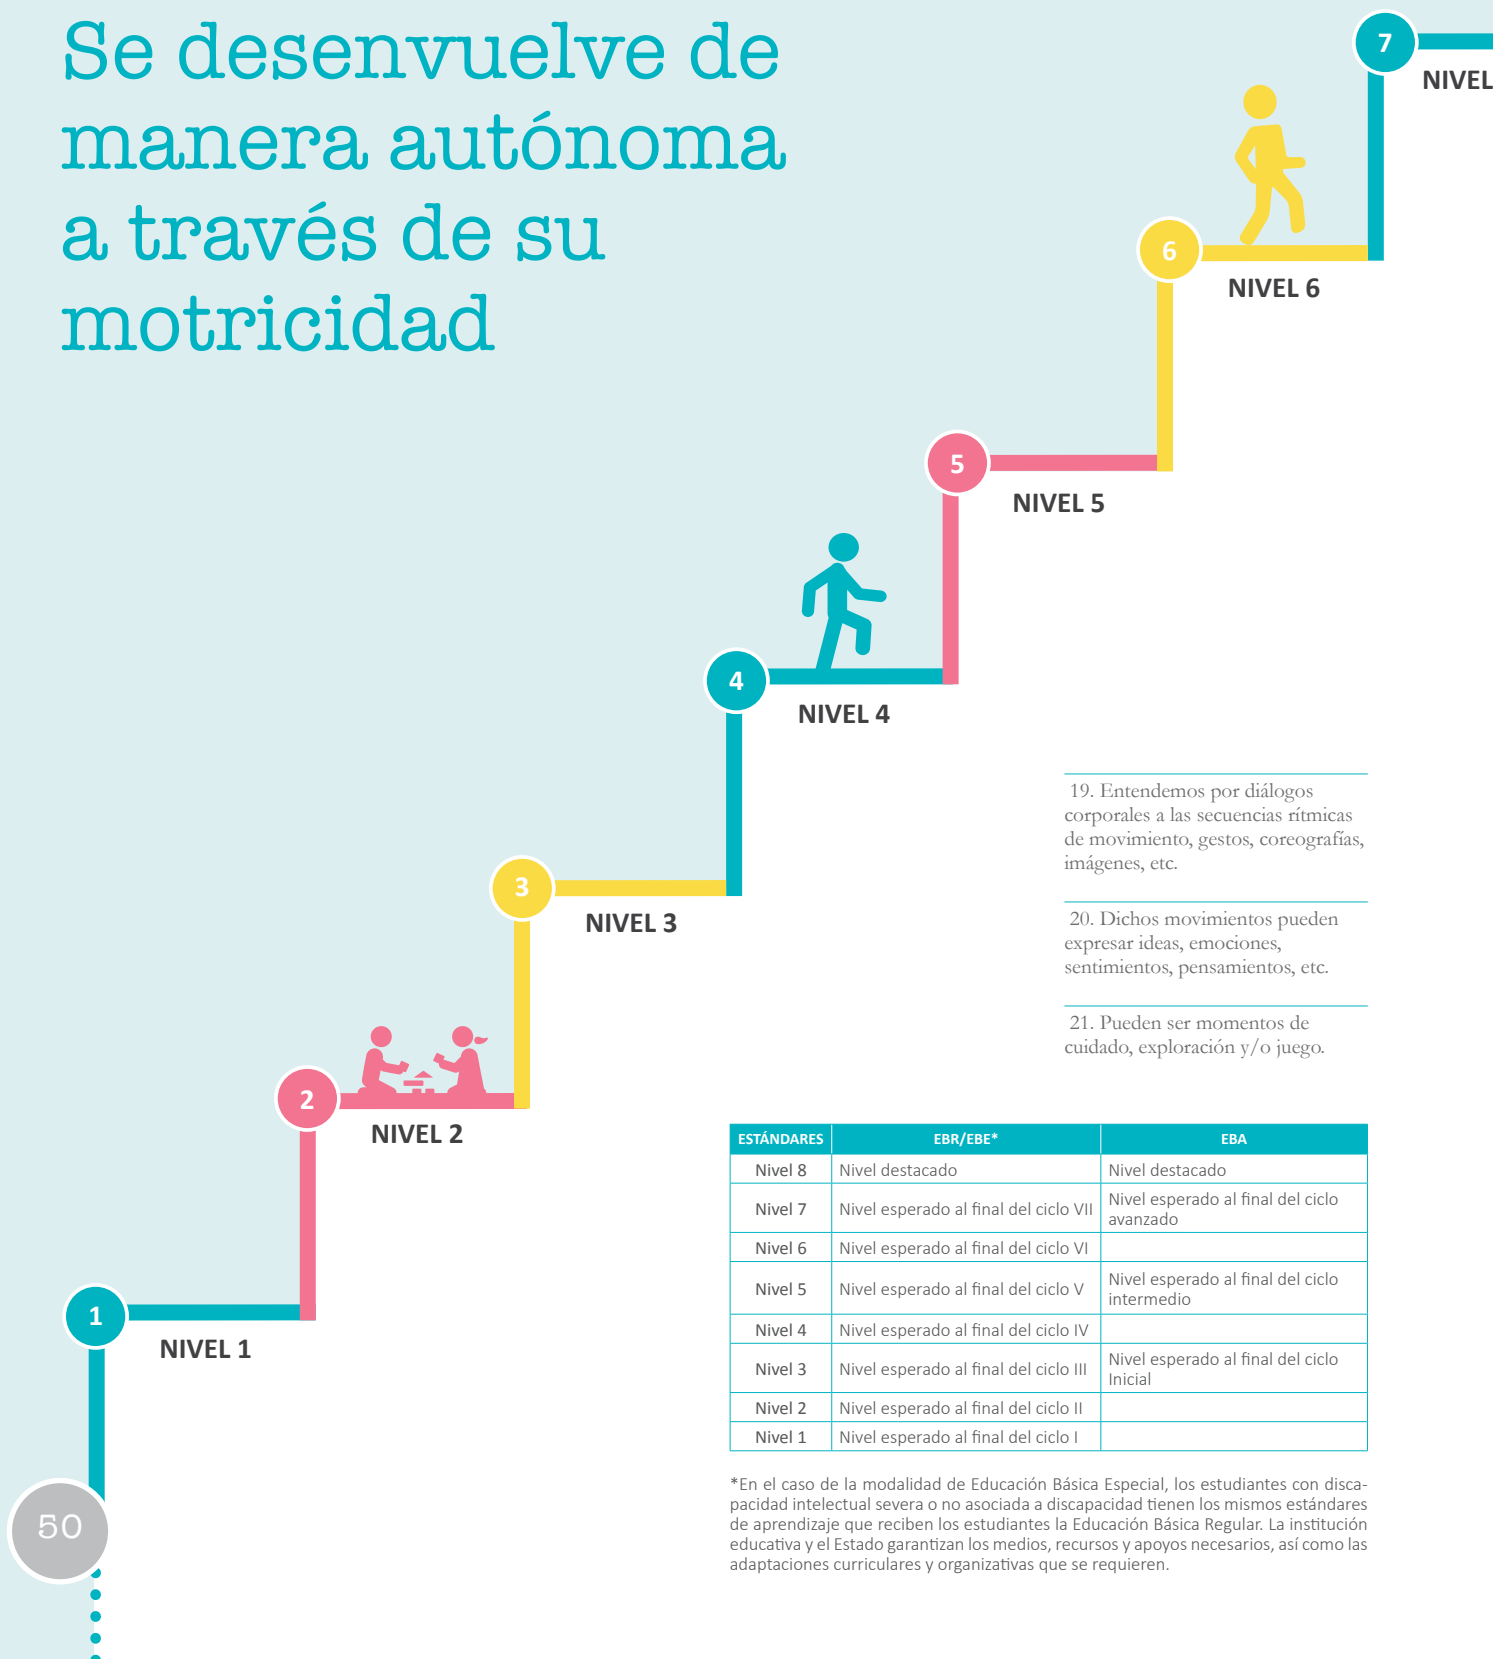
Se desenvuelve de manera autónoma a través de su motricidad

7
NIVEL

6
NIVEL 6

5
NIVEL 5

4
NIVEL 4

3
NIVEL 3

2
NIVEL 2

1
NIVEL 1

19. Entendemos por diálogos corporales a las secuencias rítmicas de movimiento, gestos, coreografías, imágenes, etc.

20. Dichos movimientos pueden expresar ideas, emociones, sentimientos, pensamientos, etc.

21. Pueden ser momentos de cuidado, exploración y/o juego.

| ESTÁNDARES | EBR/EBE* | EBA |
|---|---|---|
| Nivel 8 | Nivel destacado | Nivel destacado |
| Nivel 7 | Nivel esperado al final del ciclo VII | Nivel esperado al final del ciclo avanzado |
| Nivel 6 | Nivel esperado al final del ciclo VI | |
| Nivel 5 | Nivel esperado al final del ciclo V | Nivel esperado al final del ciclo intermedio |
| Nivel 4 | Nivel esperado al final del ciclo IV | |
| Nivel 3 | Nivel esperado al final del ciclo III | Nivel esperado al final del ciclo Inicial |
| Nivel 2 | Nivel esperado al final del ciclo II | |
| Nivel 1 | Nivel esperado al final del ciclo I | |

*En el caso de la modalidad de Educación Básica Especial, los estudiantes con discapacidad intelectual severa o no asociada a discapacidad tienen los mismos estándares de aprendizaje que reciben los estudiantes la Educación Básica Regular. La institución educativa y el Estado garantizan los medios, recursos y apoyos necesarios, así como las adaptaciones curriculares y organizativas que se requieren.

50